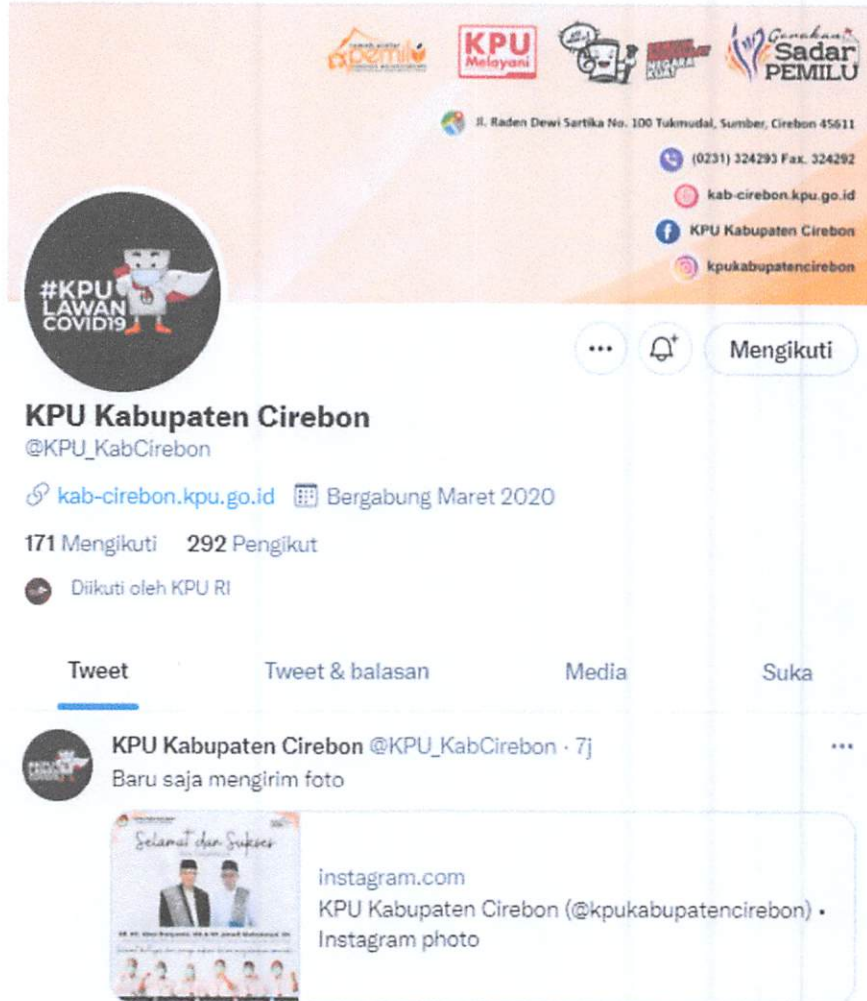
KPU Melayani

Gerakan Sadar PEMILU

Jl. Raden Dewi Sartika No. 100 Tukmudal, Sumber, Cirebon 45611

(0231) 324293 Fax. 324292

kab-cirebon.kpu.go.id

KPU Kabupaten Cirebon

kpukabupatencirebon

#KPU LAWAN COVID19

...

Mengikuti

KPU Kabupaten Cirebon
@KPU_KabCirebon

kab-cirebon.kpu.go.id Bergabung Maret 2020

171 Mengikuti 292 Pengikut

Diikuti oleh KPU RI

Tweet Tweet & balasan Media Suka

KPU Kabupaten Cirebon @KPU_KabCirebon · 7j
Baru saja mengirim foto

Selamat dan Sukses

instagram.com
KPU Kabupaten Cirebon (@kpukabupatencirebon) • Instagram photo